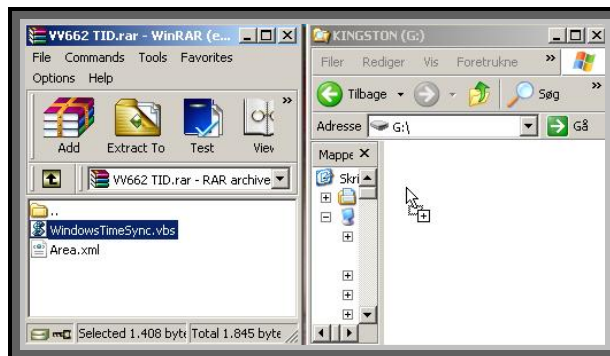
VV662 TID.rar - WinRAR (e...
File Commands Tools Favorites
Options Help
Add Extract To Test View
VV662 TID.rar - RAR archive
..
WindowsTimeSync.vbs
Area.xml
Selected 1.408 byte Total 1.845 byte

KINGSTON (G:)
Filer Rediger Vis Foretrukne
Tilbage
Søg
Adresse G:\
Gå
Mappe
Skri